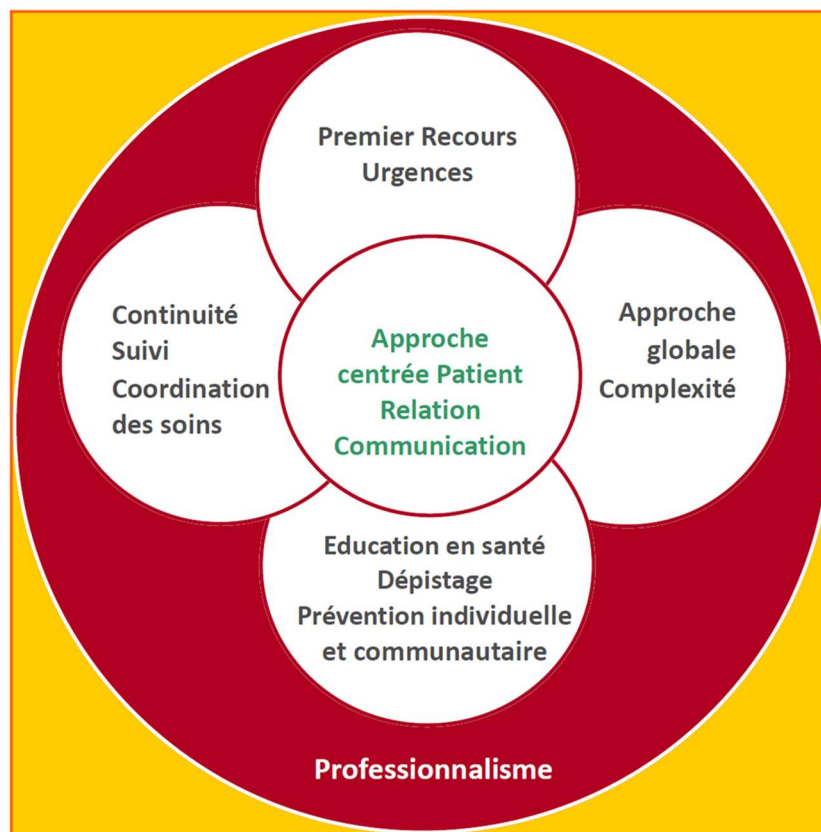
Premier Recours
Urgences

Continuité
Suivi
Coordination
des soins

Approche
centrée Patient
Relation
Communication

Approche
globale
Complexité

Education en santé
Dépistage
Prévention individuelle
et communautaire

Professionnalisme